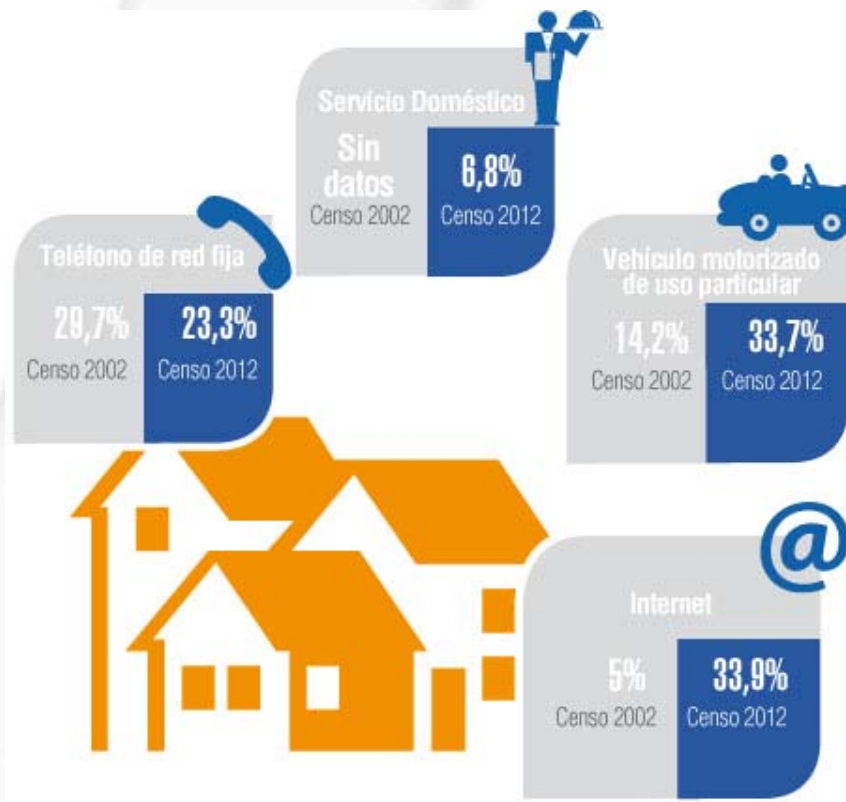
Servicio Doméstico

Sin datos
Censo 2002

6,8%
Censo 2012

Teléfono de red fija

29,7%
Censo 2002

23,3%
Censo 2012

Vehículo motorizado de uso particular

14,2%
Censo 2002

33,7%
Censo 2012

@

Internet

5%
Censo 2002

33,9%
Censo 2012